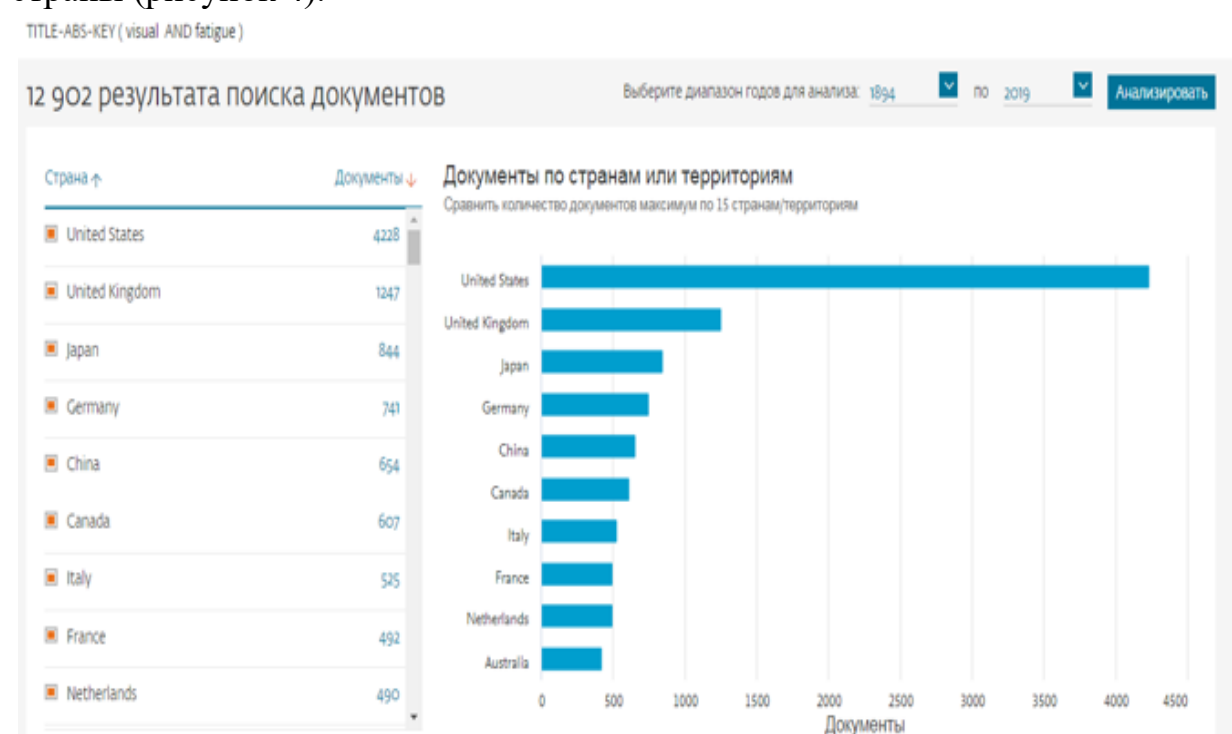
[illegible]
TITLE-ABS-KEY ( visual AND fatigue )

12 902 результата поиска документов

Выберите диапазон годов для анализа: 1894 по 2019 Анализировать

| Страна ↑ | Документы ↓ |
|---|---|
| United States | 4228 |
| United Kingdom | 1247 |
| Japan | 844 |
| Germany | 741 |
| China | 654 |
| Canada | 607 |
| Italy | 525 |
| France | 492 |
| Netherlands | 490 |

Документы по странам или территориям
Сравнить количество документов максимум по 15 странам/территориям

United States
United Kingdom
Japan
Germany
China
Canada
Italy
France
Netherlands
Australia

0 500 1000 1500 2000 2500 3000 3500 4000 4500
Документы